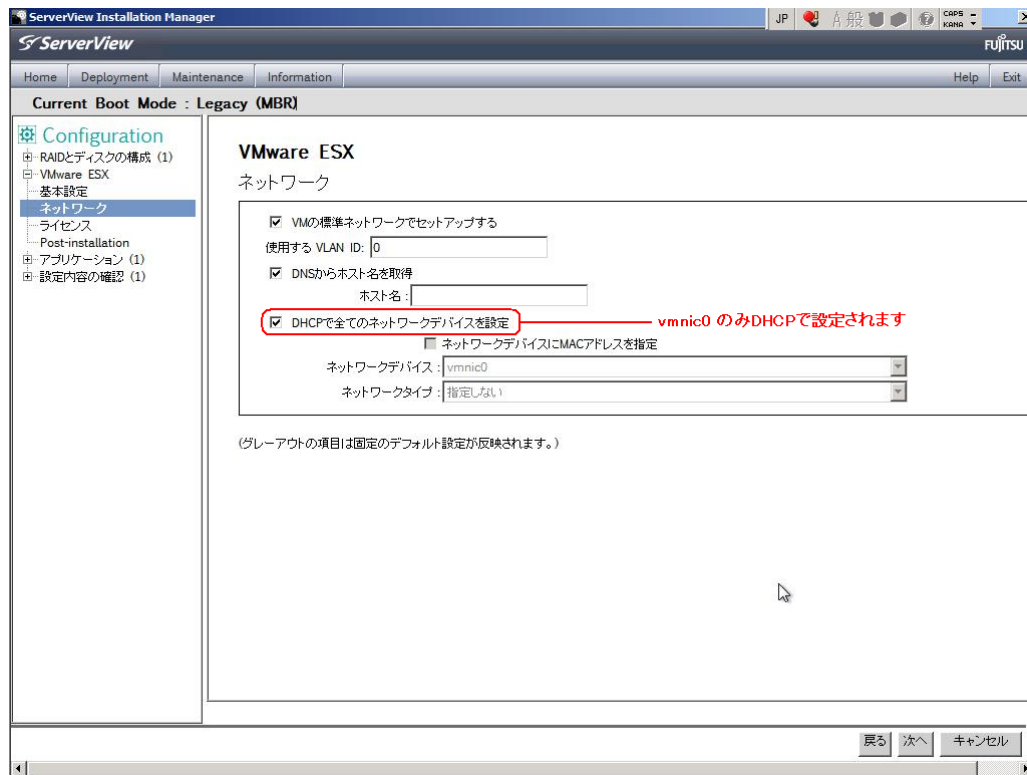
ServerView Installation Manager

JP A 般 CAPS KANA

ServerView

FUJITSU

Home | Deployment | Maintenance | Information

Help | Exit

Current Boot Mode : Legacy (MBR)

Configuration
RAIDとディスクの構成 (1)
VMware ESX
基本設定
ネットワーク
ライセンス
Post-installation
アプリケーション (1)
設定内容の確認 (1)

VMware ESX

ネットワーク

☑ VMの標準ネットワークでセットアップする

使用する VLAN ID: 0

☑ DNSからホスト名を取得

ホスト名 :

☑ DHCPで全てのネットワークデバイスを設定

vmnic0 のみDHCPで設定されます

☐ ネットワークデバイスにMACアドレスを指定

ネットワークデバイス : vmnic0

ネットワークタイプ : 指定しない

(グレーアウトの項目は固定のデフォルト設定が反映されます。)

戻る | 次へ | キャンセル